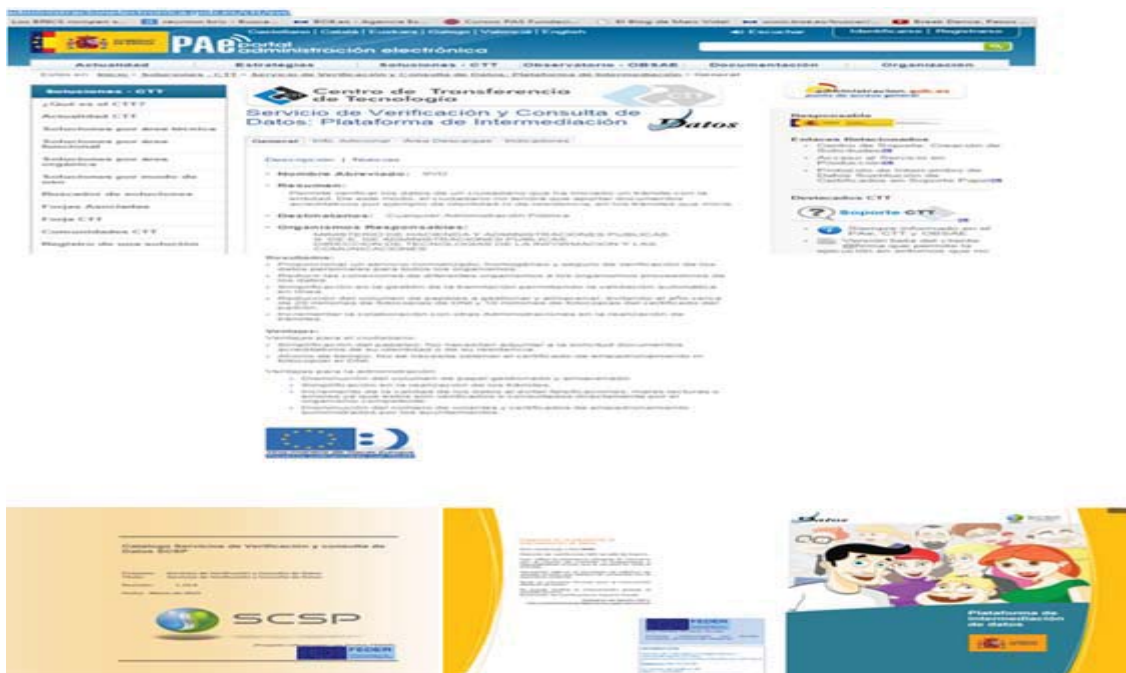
PAe portal administración electrónica

Castellano | Català | Euskara | Galego | Valencià | English

Escuchar

Identificarse | Registrarse

Actualidad | Estrategias | Soluciones - CTT | Observatorio - OBSAE | Documentación | Organización

Soluciones - CTT

¿Qué es el CTT?

Actualidad CTT

Soluciones por área técnica

Soluciones por área funcional

Soluciones por área orgánica

Soluciones por modo de uso

Buscador de soluciones

Foros Asociados

Forja CTT

Comunidades CTT

Registro de una solución

Centro de Transferencia de Tecnología

Servicio de Verificación y Consulta de Datos: Plataforma de Intermediación

Datos

General | Info. Adicional | Área Descargas | Indicadores

Descripción | Noticias

Nombre Abreviado: SVD

Resumen:

Destinatarios: Cualquier Administración Pública

Organismos Responsables:

Resultados:

Ventajas:

Responsable

Enlaces Relacionados

Destacados CTT

Soporte CTT

Catálogo Servicios de Verificación y consulta de Datos SCSP

SCSP

FEDER

Datos

Plataforma de intermediación de datos